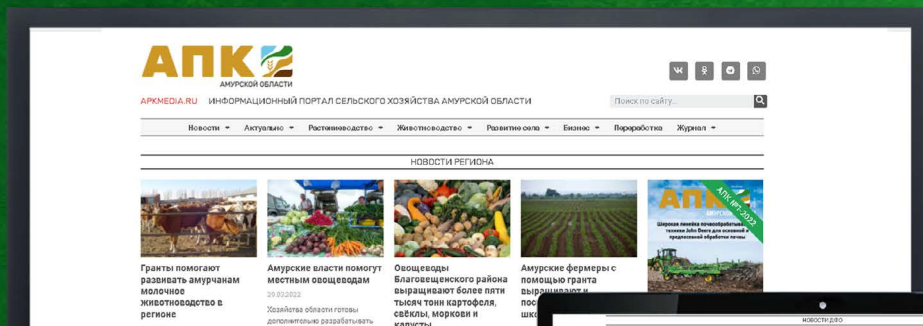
АПК
АМУРСКОЙ ОБЛАСТИ

APKMEDIA.RU ИНФОРМАЦИОННЫЙ ПОРТАЛ СЕЛЬСКОГО ХОЗЯЙСТВА АМУРСКОЙ ОБЛАСТИ

Поиск по сайту...

Новости Актуально Растениеводство Животноводство Развитие села Бизнес Переработка Журнал

НОВОСТИ РЕГИОНА

Гранты помогают развивать амурчанам молочное животноводство в регионе

Амурские власти помогут местным овощеводам
29.03.2022
Хозяйства области готовы дополнительно разрабатывать

Овощеводы Благовещенского района выращивают более пяти тысяч тонн картофеля, свёклы, моркови и капусты

Амурские фермеры с помощью гранта выращивают и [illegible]

АПК
АПК №1 2022
Широкая линейка почвообрабатывающей техники John Deere для основной и предпосевной обработки почвы

НОВОСТИ ДНЯ